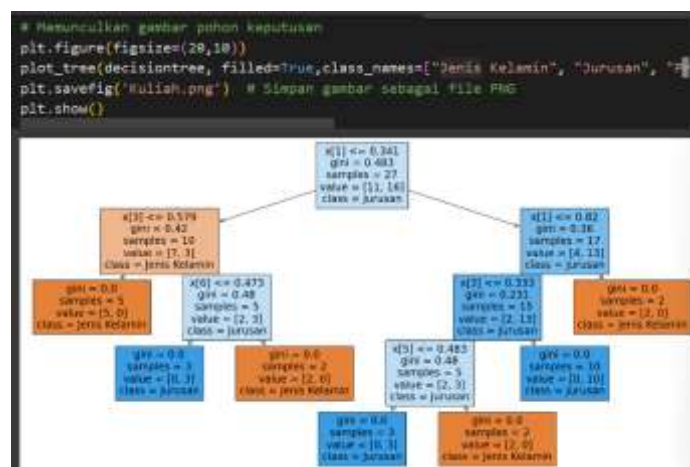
# Memunculkan gambar pohon keputusan
plt.figure(figsize=(20,10))
plot_tree(decisiontree, filled=True,class_names=["Jenis Kelamin", "Jurusan", "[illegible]
plt.savefig('Kuliah.png') # Simpan gambar sebagai file PNG
plt.show()

x[1] <= 0.341
gini = 0.483
samples = 27
value = [11, 16]
class = Jurusan

x[3] <= 0.579
gini = 0.42
samples = 10
value = [7, 3]
class = Jenis Kelamin

x[1] <= 0.82
gini = 0.36
samples = 17
value = [4, 13]
class = Jurusan

gini = 0.0
samples = 5
value = [5, 0]
class = Jenis Kelamin

x[6] <= 0.475
gini = 0.48
samples = 5
value = [2, 3]
class = Jurusan

x[3] <= 0.333
gini = 0.231
samples = 15
value = [2, 13]
class = Jurusan

gini = 0.0
samples = 2
value = [2, 0]
class = Jenis Kelamin

gini = 0.0
samples = 3
value = [0, 3]
class = Jurusan

gini = 0.0
samples = 2
value = [2, 0]
class = Jenis Kelamin

x[5] <= 0.483
gini = 0.48
samples = 5
value = [2, 3]
class = Jurusan

gini = 0.0
samples = 10
value = [0, 10]
class = Jurusan

gini = 0.0
samples = 3
value = [0, 3]
class = Jurusan

gini = 0.0
samples = 2
value = [2, 0]
class = Jenis Kelamin